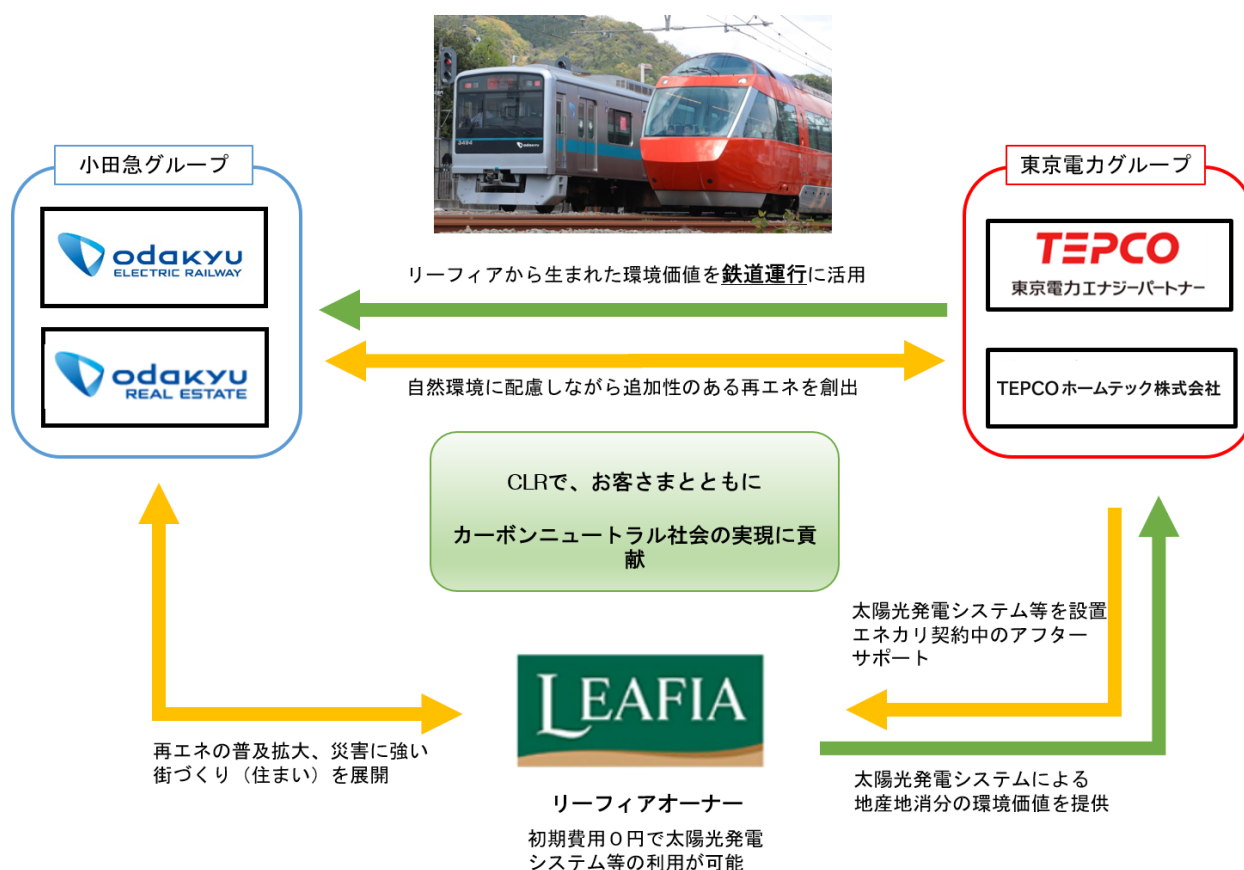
小田急グループ

odakyu
ELECTRIC RAILWAY

odakyu
REAL ESTATE

東京電力グループ

TEPCO
東京電力エナジーパートナー

TEPCOホームテック株式会社

リーフィアから生まれた環境価値を鉄道運行に活用

自然環境に配慮しながら追加性のある再エネを創出

CLRで、お客さまとともに

カーボンニュートラル社会の実現に貢献

太陽光発電システム等を設置
エネカリ契約中のアフターサポート

LEAFIA

再エネの普及拡大、災害に強い街づくり（住まい）を展開

太陽光発電システムによる地産地消分の環境価値を提供

リーフィアオーナー

初期費用０円で太陽光発電システム等の利用が可能